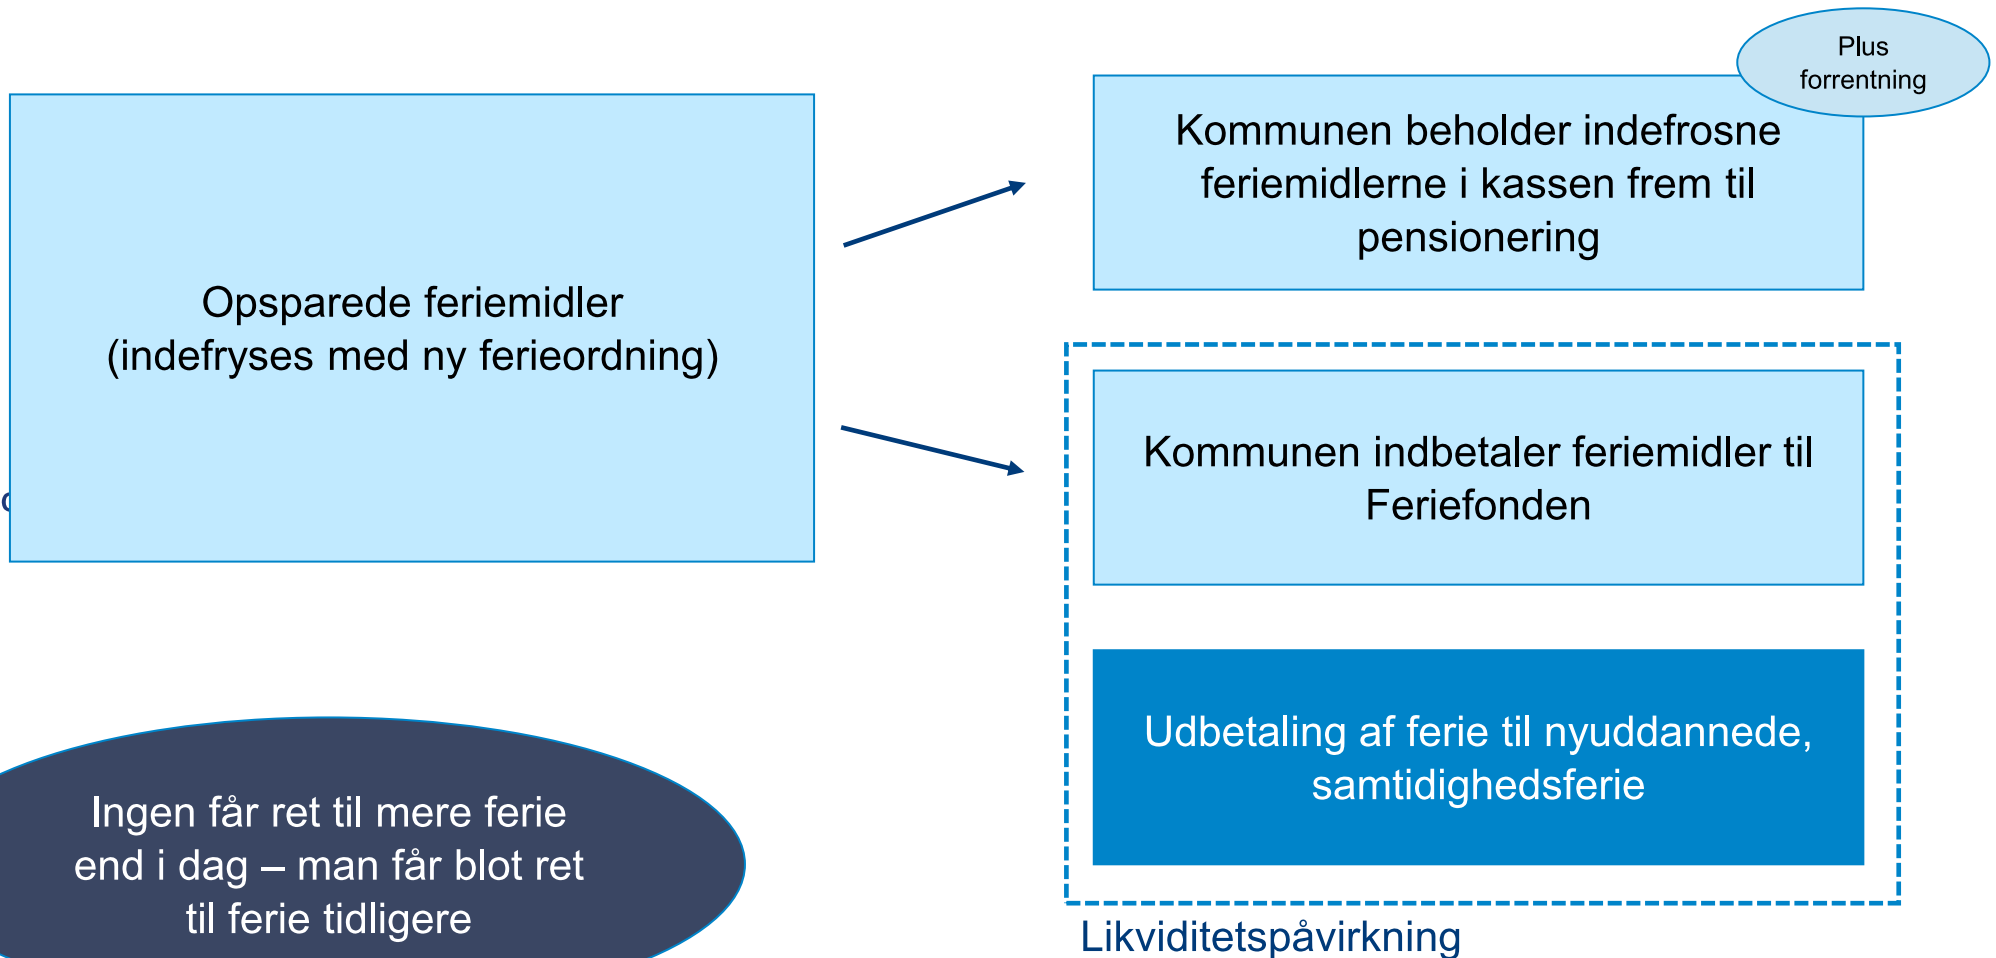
Opsparede feriemidler (indefryses med ny ferieordning)

Plus forrentning

Kommunen beholder indefrosne feriemidlerne i kassen frem til pensionering

Kommunen indbetaler feriemidler til Feriefonden

Udbetaling af ferie til nyuddannede, samtidighedsferie

Likviditetspåvirkning

Ingen får ret til mere ferie end i dag – man får blot ret til ferie tidligere